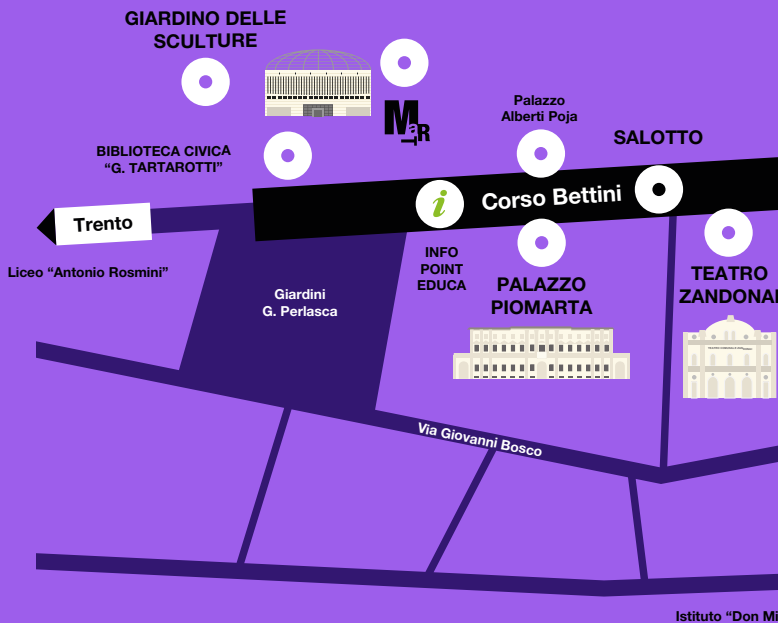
GIARDINO DELLE SCULTURE

Mart

Palazzo Alberti Poja

SALOTTO

BIBLIOTECA CIVICA "G. TARTAROTTI"

Corso Bettini

i

Trento

Liceo "Antonio Rosmini"

Giardini G. Perlasca

INFO POINT EDUCA

PALAZZO PIOMARTA

TEATRO ZANDONAI

Via Giovanni Bosco

Istituto "Don Mi